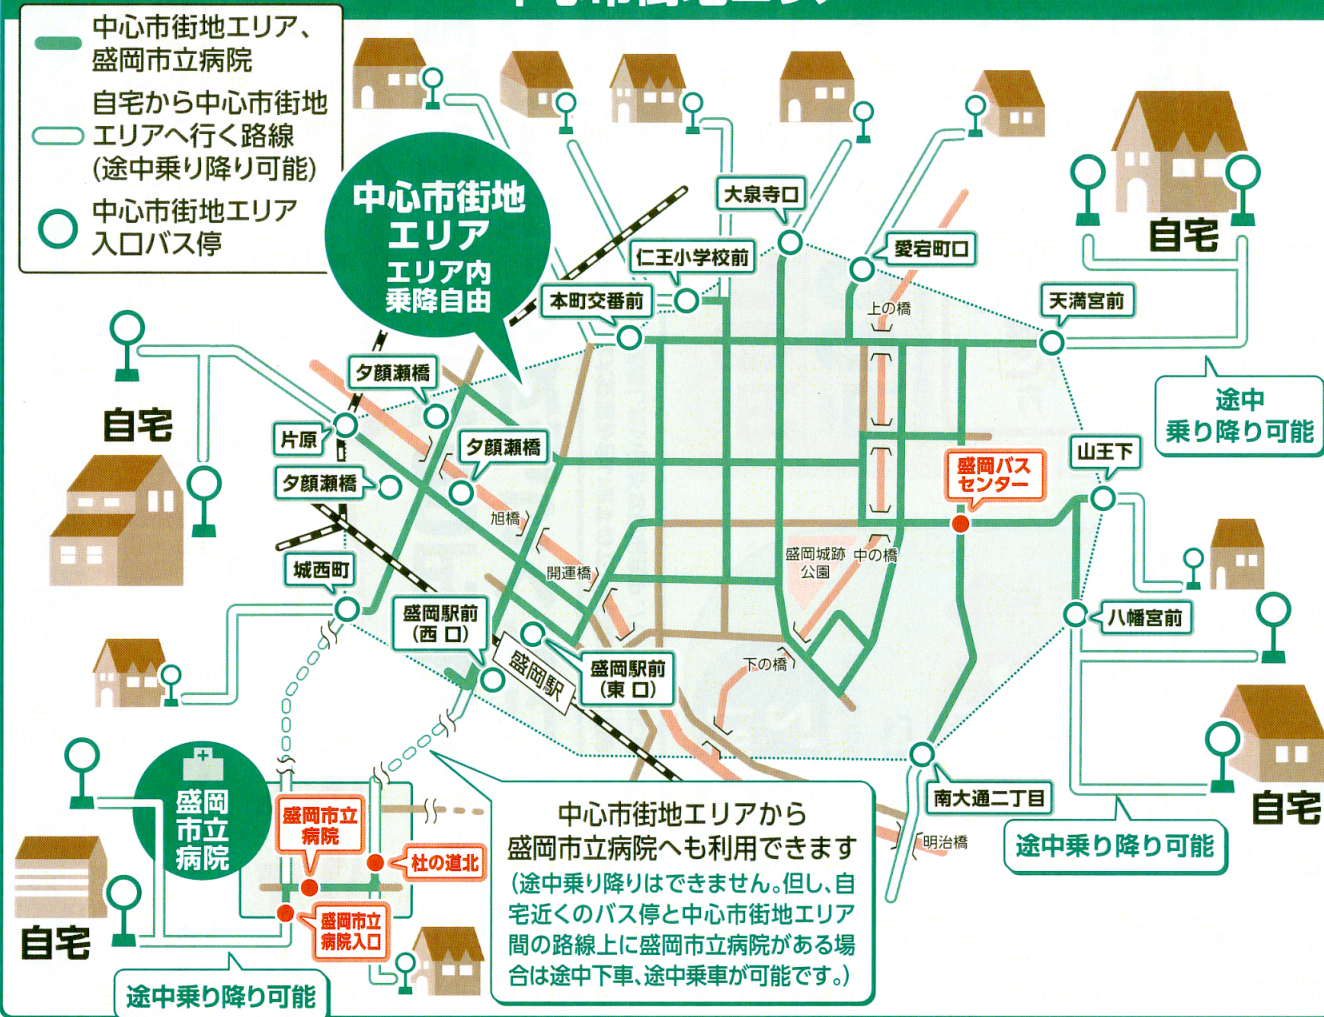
中心市街地エリア、盛岡市立病院

自宅から中心市街地エリアへ行く路線（途中乗り降り可能）

中心市街地エリア入口バス停

中心市街地エリア
エリア内乗降自由

大泉寺口
仁王小学校前
愛宕町口
本町交番前
天満宮前
上の橋
夕顔瀬橋
片原
夕顔瀬橋
夕顔瀬橋
旭橋
開運橋
城西町
盛岡バスセンター
山王下
盛岡城跡公園
中の橋
八幡宮前
盛岡駅前（西口）
盛岡駅
盛岡駅前（東口）
下の橋
南大通二丁目
明治橋

自宅
自宅
自宅
自宅
自宅

途中乗り降り可能
途中乗り降り可能
途中乗り降り可能

盛岡市立病院
盛岡市立病院
杜の道北
盛岡市立病院入口

中心市街地エリアから盛岡市立病院へも利用できます
（途中乗り降りはできません。但し、自宅近くのバス停と中心市街地エリア間の路線上に盛岡市立病院がある場合は途中下車、途中乗車が可能です。）